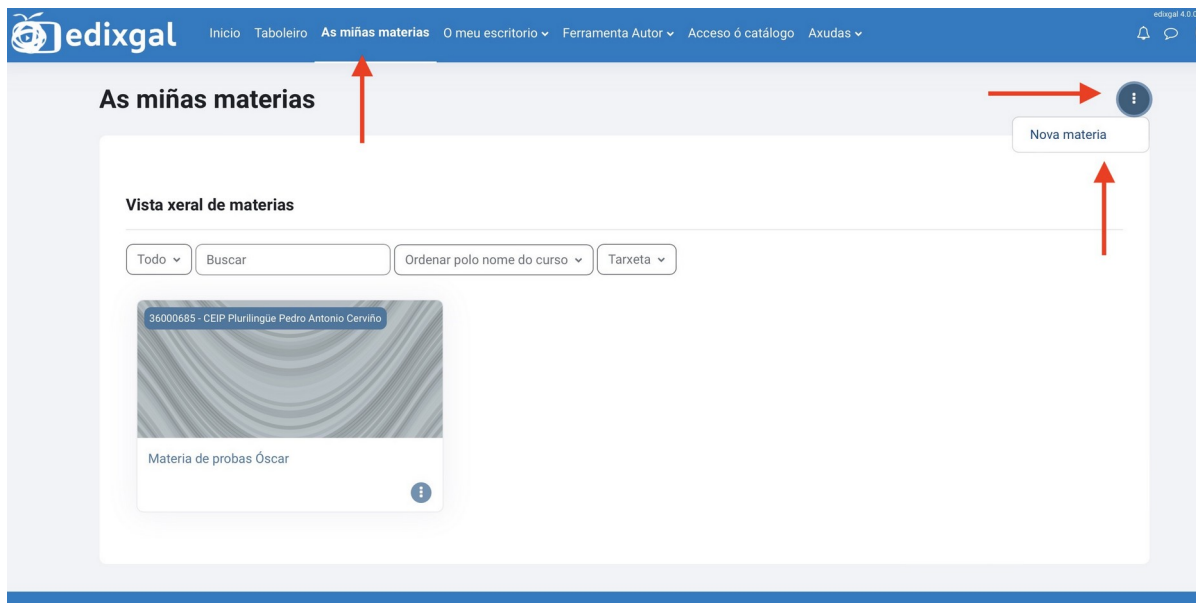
edixgal

Inicio Taboleiro As miñas materias O meu escritorio Ferramenta Autor Acceso ó catálogo Axudas

edixgal 4.0.0

As miñas materias

Nova materia

Vista xeral de materias

Todo
Buscar
Ordenar polo nome do curso
Tarxeta

36000685 - CEIP Plurilingüe Pedro Antonio Cerviño

Materia de probas Óscar